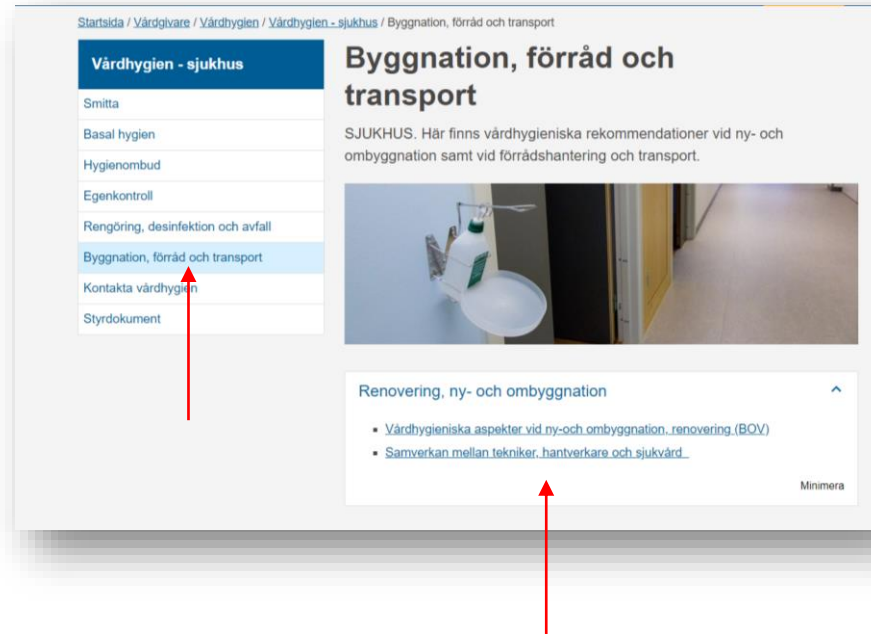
Startsida / Vårdgivare / Vårdhygien / Vårdhygien - sjukhus / Byggnation, förråd och transport

Vårdhygien - sjukhus

Smitta

Basal hygien

Hygienombud

Egenkontroll

Rengöring, desinfektion och avfall

Byggnation, förråd och transport

Kontakta vårdhygien

Styrdokument

Byggnation, förråd och transport

SJUKHUS. Här finns vårdhygieniska rekommendationer vid ny- och ombyggnation samt vid förrådshantering och transport.

Renovering, ny- och ombyggnation

- Vårdhygieniska aspekter vid ny-och ombyggnation, renovering (BOV)
- Samverkan mellan tekniker, hantverkare och sjukvård

Minimera